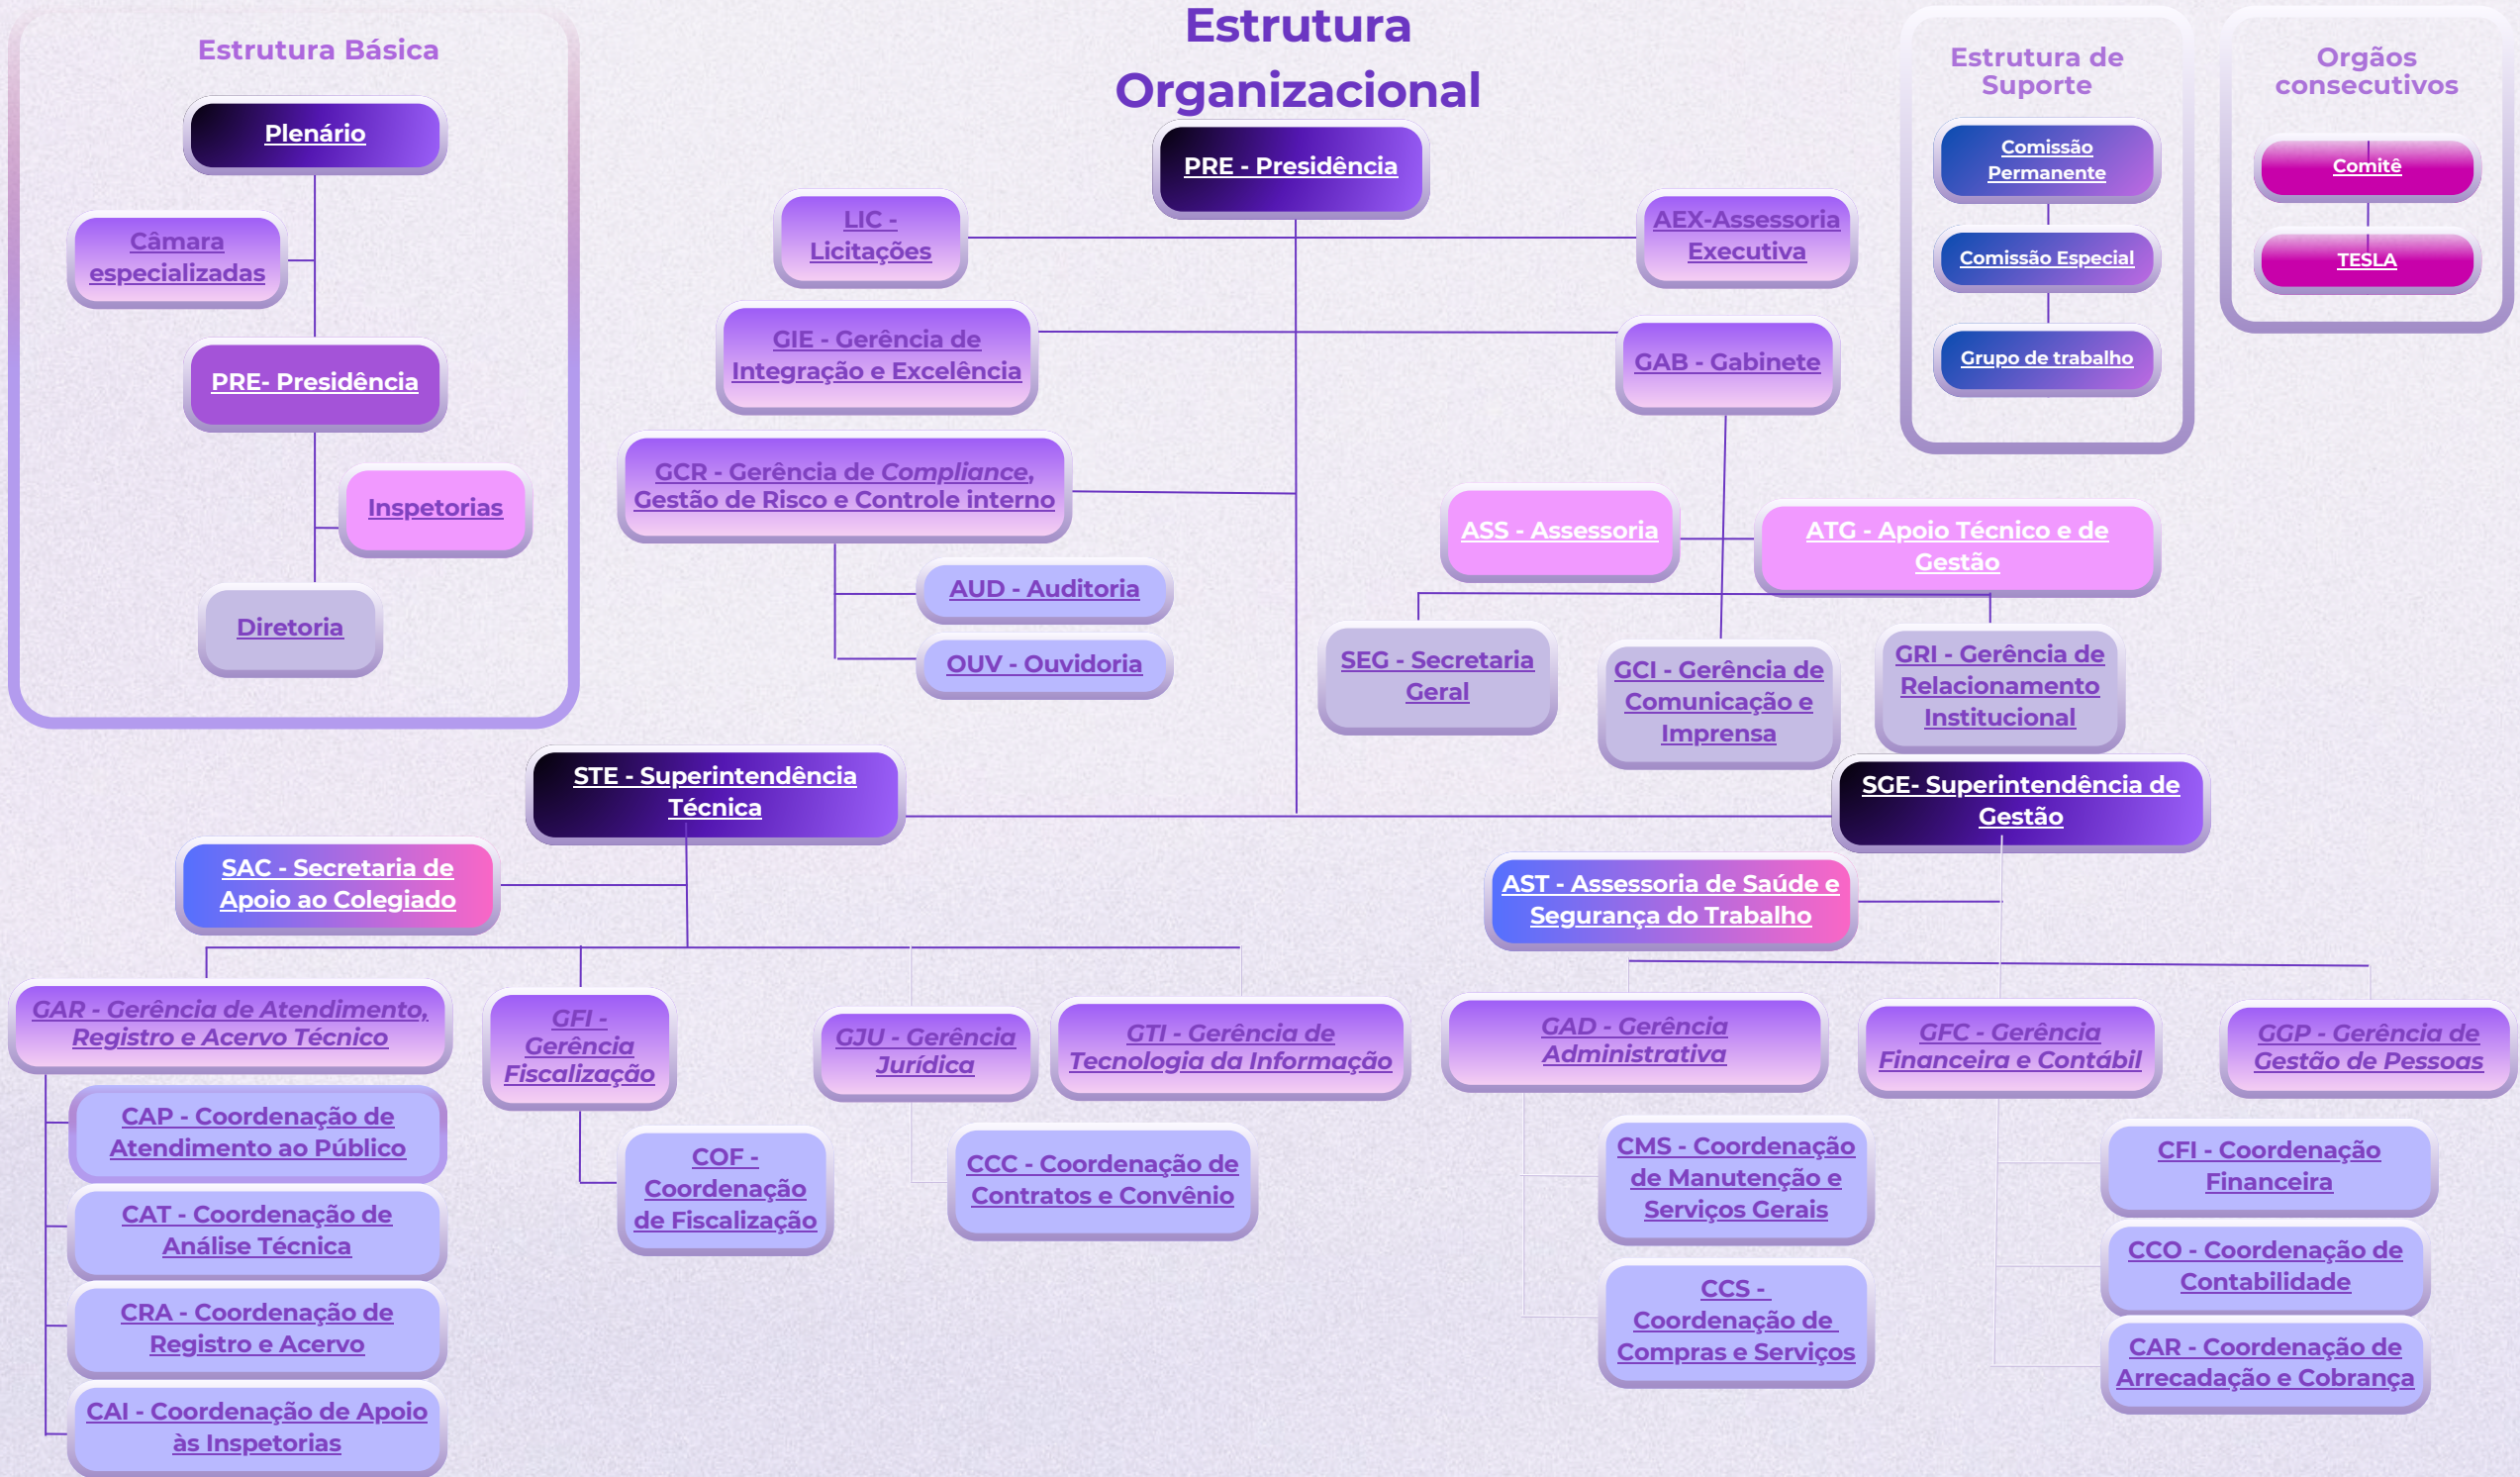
Estrutura Organizacional

Estrutura Básica

Plenário

Câmara especializadas

PRE- Presidência

Inspetorias

Diretoria

PRE - Presidência

LIC - Licitações

AEX-Assessoria Executiva

GIE - Gerência de Integração e Excelência

GAB - Gabinete

GCR - Gerência de *Compliance*, Gestão de Risco e Controle interno

AUD - Auditoria

OUV - Ouvidoria

ASS - Assessoria

ATG - Apoio Técnico e de Gestão

SEG - Secretaria Geral

GCI - Gerência de Comunicação e Imprensa

GRI - Gerência de Relacionamento Institucional

Estrutura de Suporte

Comissão Permanente

Comissão Especial

Grupo de trabalho

Orgãos consecutivos

Comitê

TESLA

STE - Superintendência Técnica

SGE- Superintendência de Gestão

SAC - Secretaria de Apoio ao Colegiado

AST - Assessoria de Saúde e Segurança do Trabalho

*GAR - Gerência de Atendimento, Registro e Acervo Técnico*

*GFI - Gerência Fiscalização*

*GJU - Gerência Jurídica*

*GTI - Gerência de Tecnologia da Informação*

*GAD - Gerência Administrativa*

*GFC - Gerência Financeira e Contábil*

*GGP - Gerência de Gestão de Pessoas*

CAP - Coordenação de Atendimento ao Público

CAT - Coordenação de Análise Técnica

CRA - Coordenação de Registro e Acervo

CAI - Coordenação de Apoio às Inspetorias

COF - Coordenação de Fiscalização

CCC - Coordenação de Contratos e Convênio

CMS - Coordenação de Manutenção e Serviços Gerais

CCS - Coordenação de Compras e Serviços

CFI - Coordenação Financeira

CCO - Coordenação de Contabilidade

CAR - Coordenação de Arrecadação e Cobrança